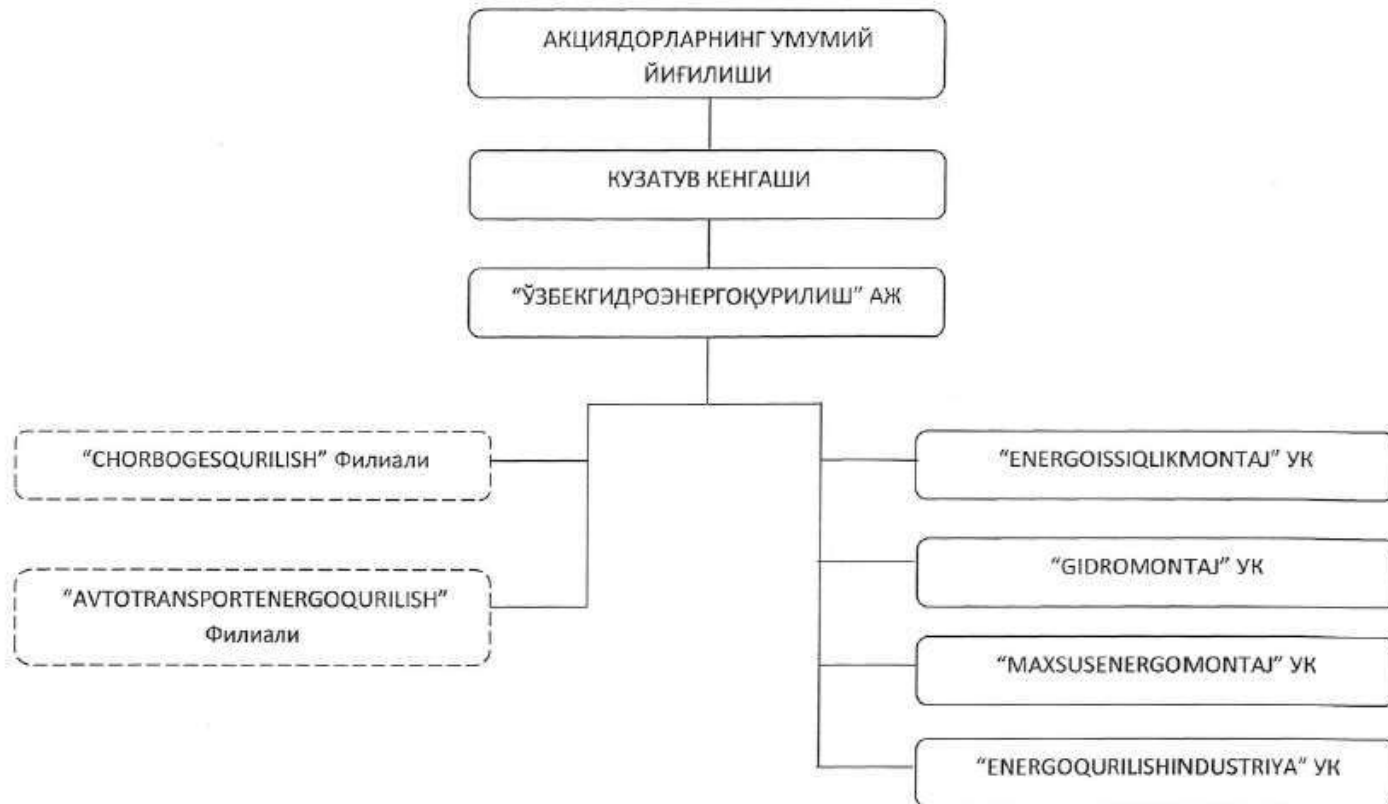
АКЦИЯДОРЛАРНИНГ УМУМИЙ ЙИҒИЛИШИ

КУЗАТУВ КЕНГАШИ

"ЎЗБЕКГИДРОЭНЕРГОҚУРИЛИШ" АЖ

"CHORBOGESQURILISH" Филиали

"AVTOTRANSPORTENERGOQURILISH" Филиали

"ENERGOISSIQLIKMONTAJ" УК

"GIDROMONTAJ" УК

"MAXSUSENERGOMONTAJ" УК

"ENERGOQURILISHINDUSTRIYA" УК